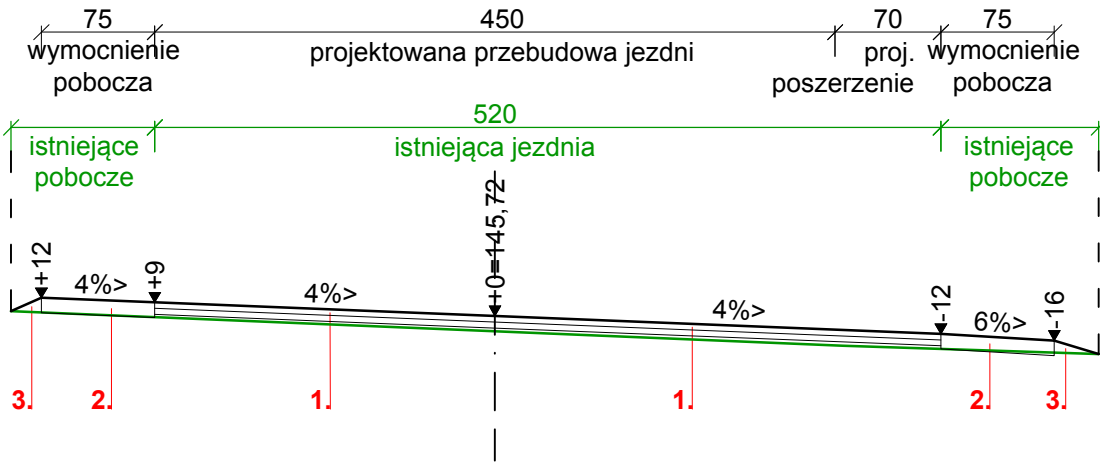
75
wymocnienie pobocza

450
projektowana przebudowa jezdni

70
proj. poszerzenie

75
wymocnienie pobocza

520
istniejąca jezdnia

istniejące pobocze

istniejące pobocze

+0=145,72

+12
4%>
+9
4%>
4%>
-12
6%>
-16

3.
2.
1.
1.
2.
3.